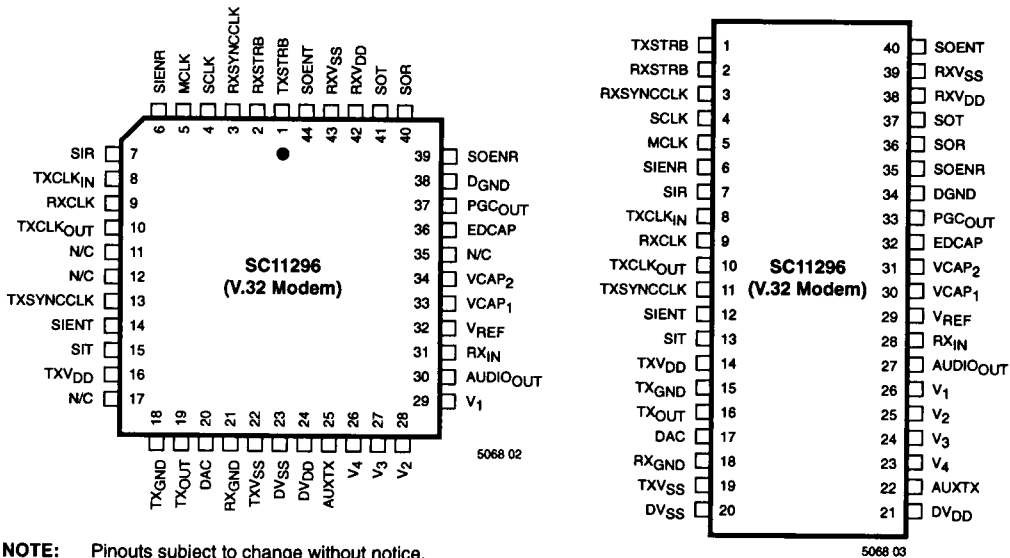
SIENR 6
MCLK 5
SCLK 4
RXSYNCCLK 3
RXSTRB 2
TXSTRB 1
SOENT 44
$RXV_{SS}$ 43
$RXV_{DD}$ 42
SOT 41
SOR 40

SIR 7
$TXCLK_{IN}$ 8
RXCLK 9
$TXCLK_{OUT}$ 10
N/C 11
N/C 12
TXSYNCCLK 13
SIENT 14
SIT 15
$TXV_{DD}$ 16
N/C 17

39 SOENR
38 $D_{GND}$
37 $PGC_{OUT}$
36 EDCAP
35 N/C
34 $VCAP_2$
33 $VCAP_1$
32 $V_{REF}$
31 $RX_{IN}$
30 $AUDIO_{OUT}$
29 $V_1$

SC11296
(V.32 Modem)

18 $TX_{GND}$
19 $TX_{OUT}$
20 DAC
21 $RX_{GND}$
22 $TXV_{SS}$
23 $DV_{SS}$
24 $DV_{DD}$
25 AUXTX
26 $V_4$
27 $V_3$
28 $V_2$

5068 02

TXSTRB 1
RXSTRB 2
RXSYNCCLK 3
SCLK 4
MCLK 5
SIENR 6
SIR 7
$TXCLK_{IN}$ 8
RXCLK 9
$TXCLK_{OUT}$ 10
TXSYNCCLK 11
SIENT 12
SIT 13
$TXV_{DD}$ 14
$TX_{GND}$ 15
$TX_{OUT}$ 16
DAC 17
$RX_{GND}$ 18
$TXV_{SS}$ 19
$DV_{SS}$ 20

40 SOENT
39 $RXV_{SS}$
38 $RXV_{DD}$
37 SOT
36 SOR
35 SOENR
34 DGND
33 $PGC_{OUT}$
32 EDCAP
31 $VCAP_2$
30 $VCAP_1$
29 $V_{REF}$
28 $RX_{IN}$
27 $AUDIO_{OUT}$
26 $V_1$
25 $V_2$
24 $V_3$
23 $V_4$
22 AUXTX
21 $DV_{DD}$

SC11296
(V.32 Modem)

5068 03

NOTE: Pinouts subject to change without notice.